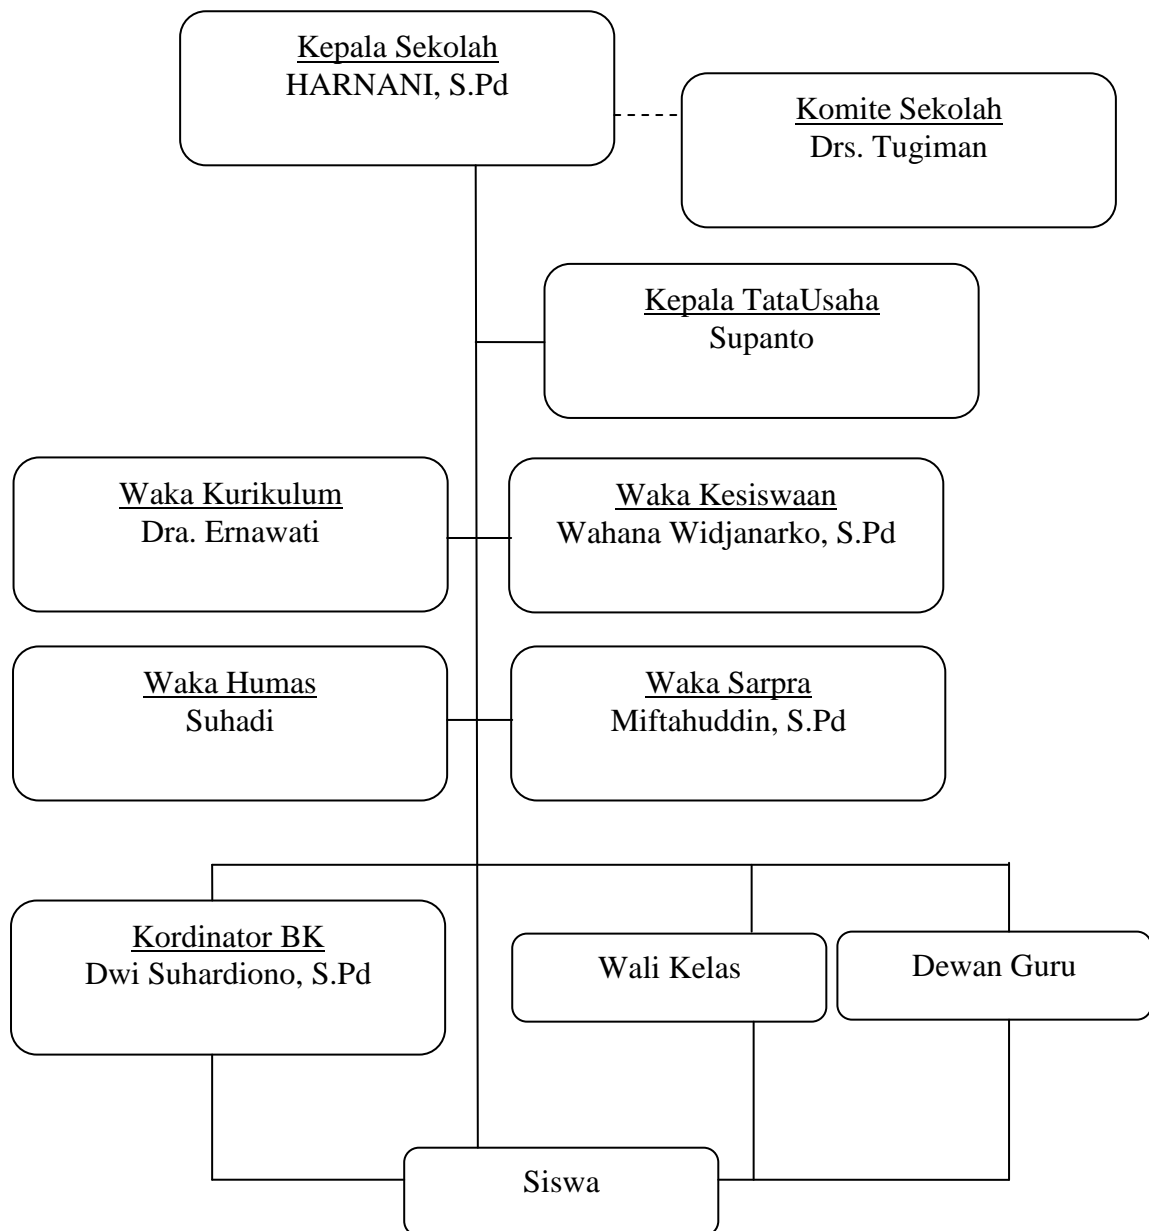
Kepala Sekolah
HARNANI, S.Pd

Komite Sekolah
Drs. Tugiman

Kepala TataUsaha
Supanto

Waka Kurikulum
Dra. Ernawati

Waka Kesiswaan
Wahana Widjanarko, S.Pd

Waka Humas
Suhadi

Waka Sarpra
Miftahuddin, S.Pd

Kordinator BK
Dwi Suhardiono, S.Pd

Wali Kelas

Dewan Guru

Siswa